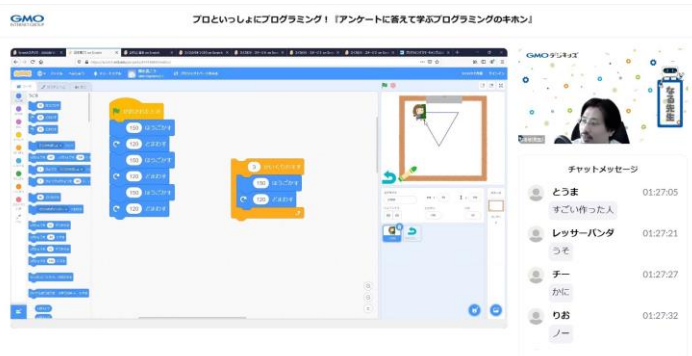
GMO

プロといっしょにプログラミング！『アンケートに答えて学ぶプログラミングのキホン』

100 ほうこうかす
120 どまわす
100 ほうこうかす
120 どまわす
100 ほうこうかす
120 どまわす

3 回くりかえす
100 ほうこうかす
120 どまわす

GMOデジキッズ

なる先生

チャットメッセージ

とうま 01:27:05
すごい作った人

レッサーパンダ 01:27:21
うそ

チー 01:27:27
かに

りお 01:27:32
ノー